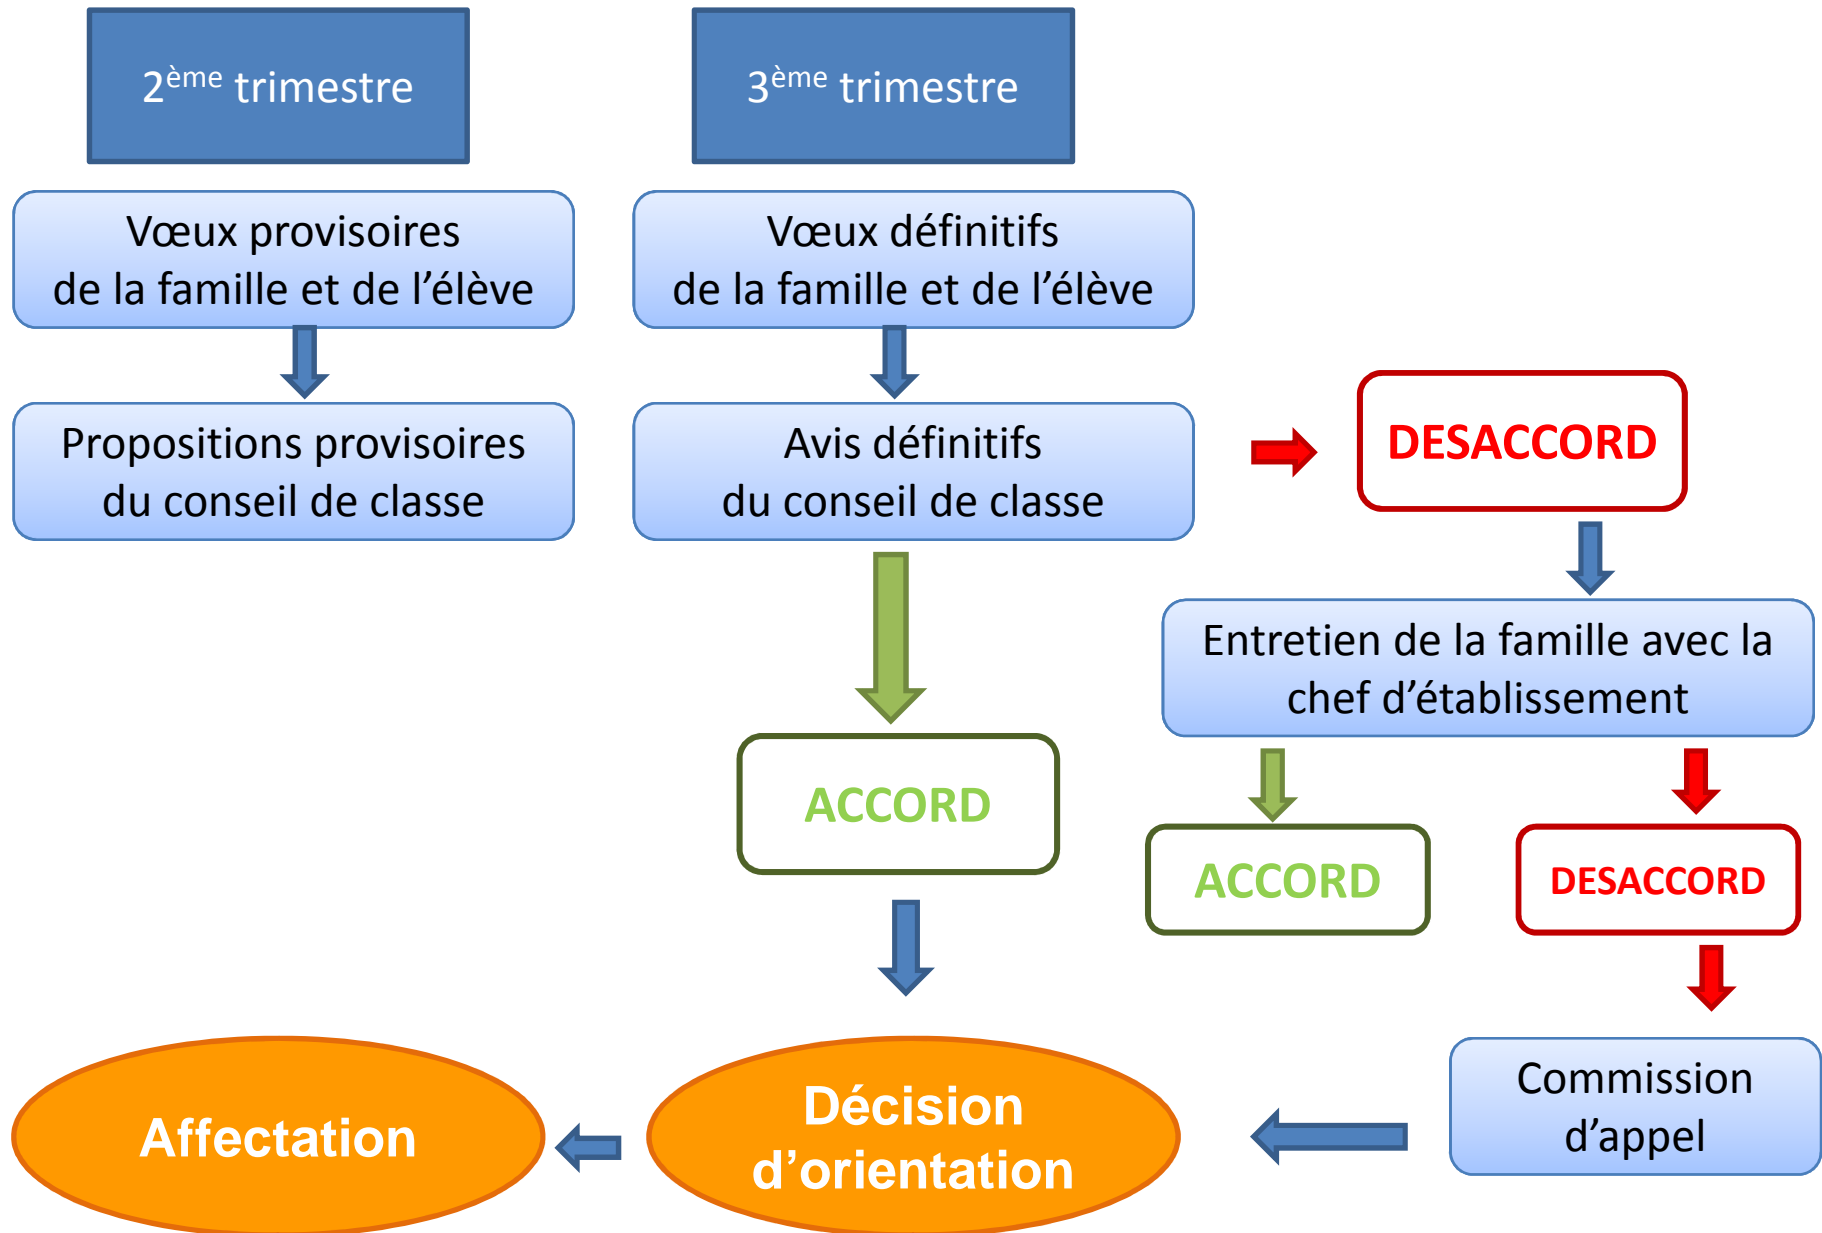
2$^{ème}$ trimestre

3$^{ème}$ trimestre

Vœux provisoires de la famille et de l'élève

Vœux définitifs de la famille et de l'élève

Propositions provisoires du conseil de classe

Avis définitifs du conseil de classe

DESACCORD

Entretien de la famille avec la chef d'établissement

ACCORD

ACCORD

DESACCORD

Commission d'appel

Affectation

Décision d'orientation